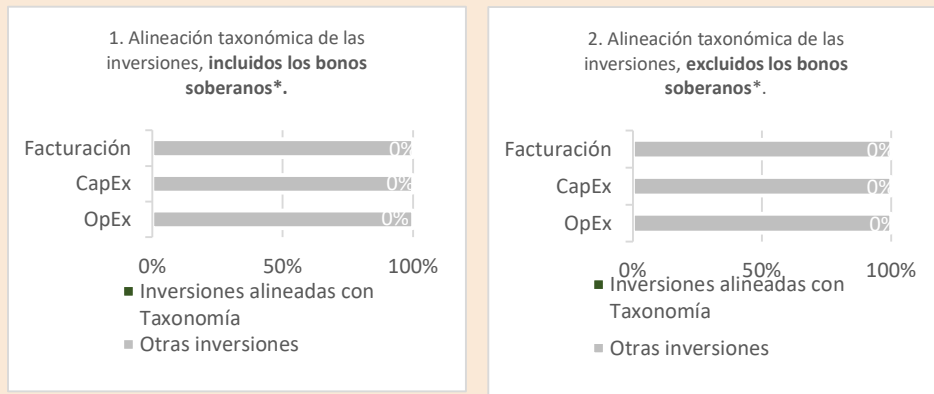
1. Alineación taxonómica de las inversiones, **incluidos los bonos soberanos\*.**

Facturación 0%
CapEx 0%
OpEx 0%

0% 50% 100%

Inversiones alineadas con Taxonomía
Otras inversiones

2. Alineación taxonómica de las inversiones, **excluidos los bonos soberanos**\*.

Facturación 0%
CapEx 0%
OpEx 0%

0% 50% 100%

Inversiones alineadas con Taxonomía
Otras inversiones